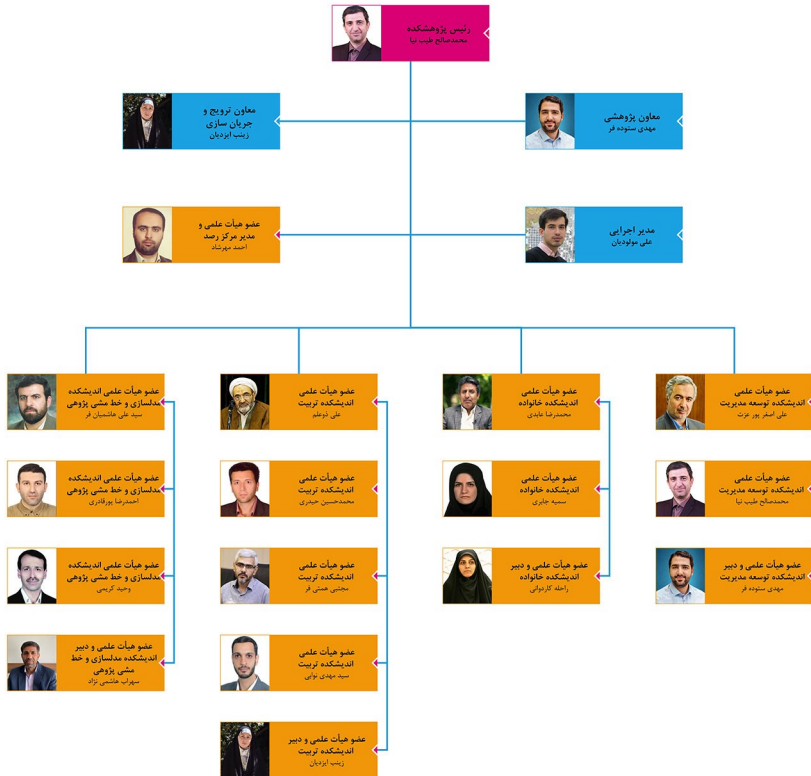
رئیس پژوهشکده
محمدصالح طیب نیا

معاون ترویج و جریان سازی
زینب ایزدیان

معاون پژوهشی
مهدی ستوده فر

عضو هیأت علمی و مدیر مرکز رصد
احمد مهرشاد

مدیر اجرایی
علی مولودیان

عضو هیأت علمی
اندیشکده توسعه مدیریت
علی اصغر پور عزت

عضو هیأت علمی
اندیشکده توسعه مدیریت
محمدصالح طیب نیا

عضو هیأت علمی و دبیر
اندیشکده توسعه مدیریت
مهدی ستوده فر

عضو هیأت علمی
اندیشکده خانواده
محمدرضا عابدی

عضو هیأت علمی
اندیشکده خانواده
سمیه جابری

عضو هیأت علمی و دبیر
اندیشکده خانواده
راحله کاردوانی

عضو هیأت علمی
اندیشکده تربیت
علی ذوعلم

عضو هیأت علمی
اندیشکده تربیت
محمدحسین حیدری

عضو هیأت علمی
اندیشکده تربیت
مجتبی همتی فر

عضو هیأت علمی
اندیشکده تربیت
سید مهدی نوابی

عضو هیأت علمی و دبیر
اندیشکده تربیت
زینب ایزدیان

عضو هیأت علمی اندیشکده مدلسازی و خط مشی پژوهی
سید علی هاشمیان فر

عضو هیأت علمی اندیشکده مدلسازی و خط مشی پژوهی
احمدرضا پورقادری

عضو هیأت علمی اندیشکده مدلسازی و خط مشی پژوهی
وحید کریمی

عضو هیأت علمی و دبیر اندیشکده مدلسازی و خط مشی پژوهی
سهراب هاشمی نژاد